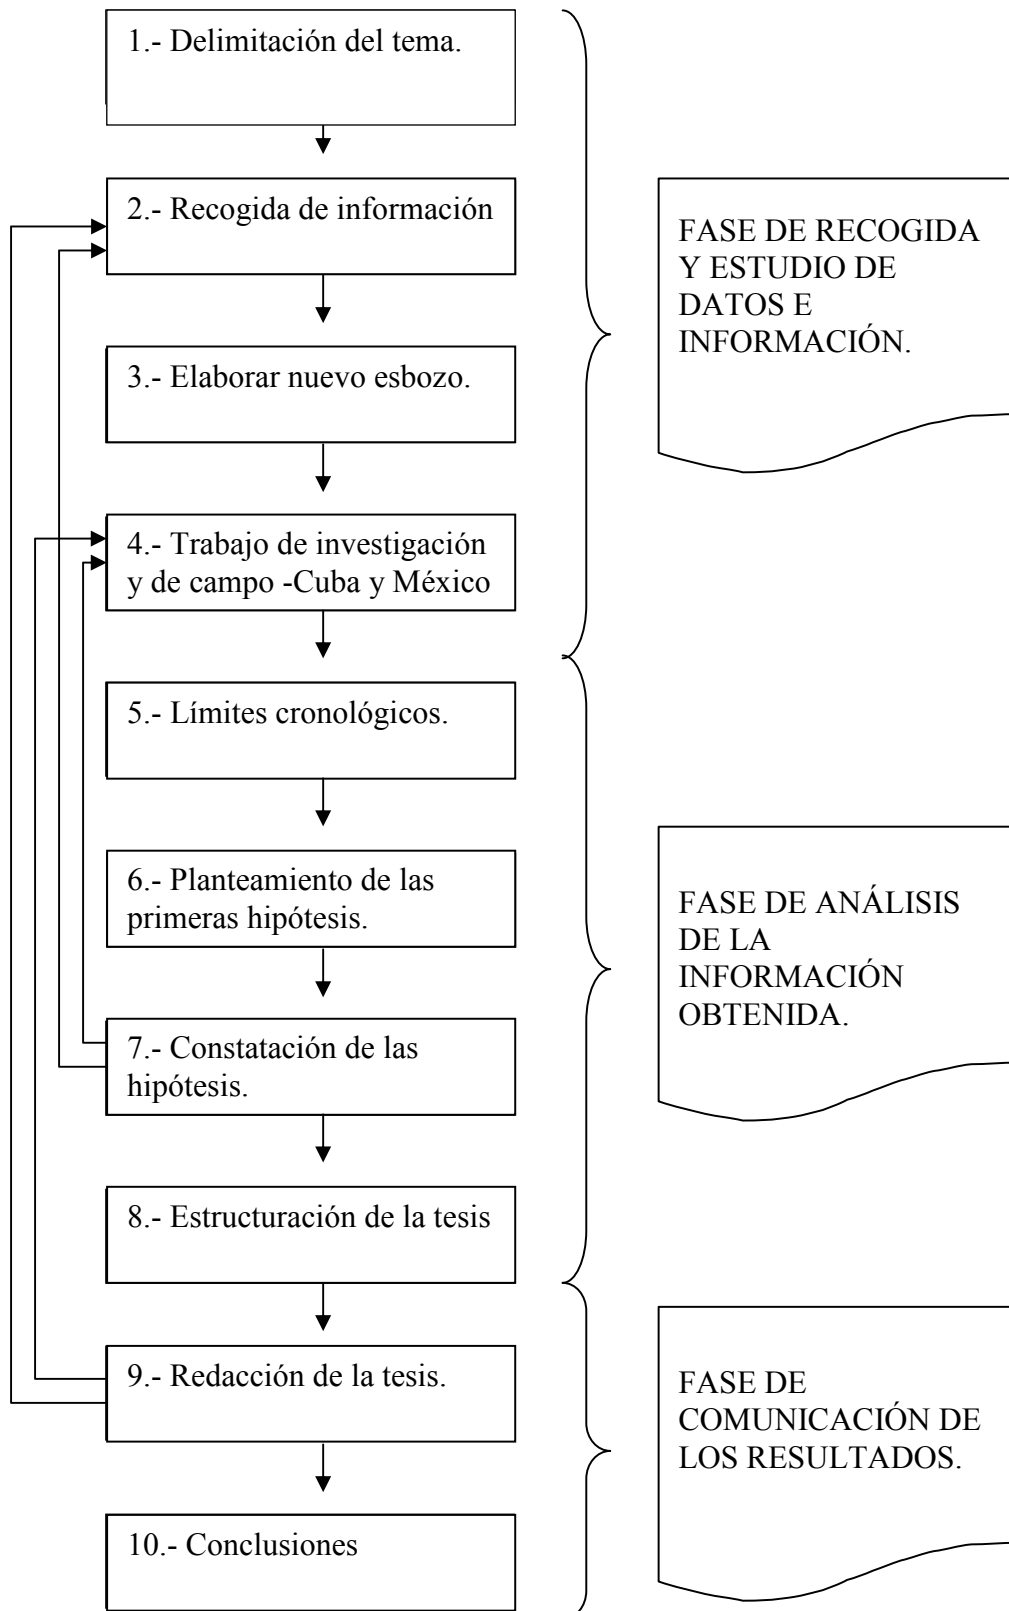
1.- Delimitación del tema.

2.- Recogida de información

3.- Elaborar nuevo esbozo.

4.- Trabajo de investigación y de campo -Cuba y México

FASE DE RECOGIDA Y ESTUDIO DE DATOS E INFORMACIÓN.

5.- Límites cronológicos.

6.- Planteamiento de las primeras hipótesis.

7.- Constatación de las hipótesis.

8.- Estructuración de la tesis

FASE DE ANÁLISIS DE LA INFORMACIÓN OBTENIDA.

9.- Redacción de la tesis.

10.- Conclusiones

FASE DE COMUNICACIÓN DE LOS RESULTADOS.